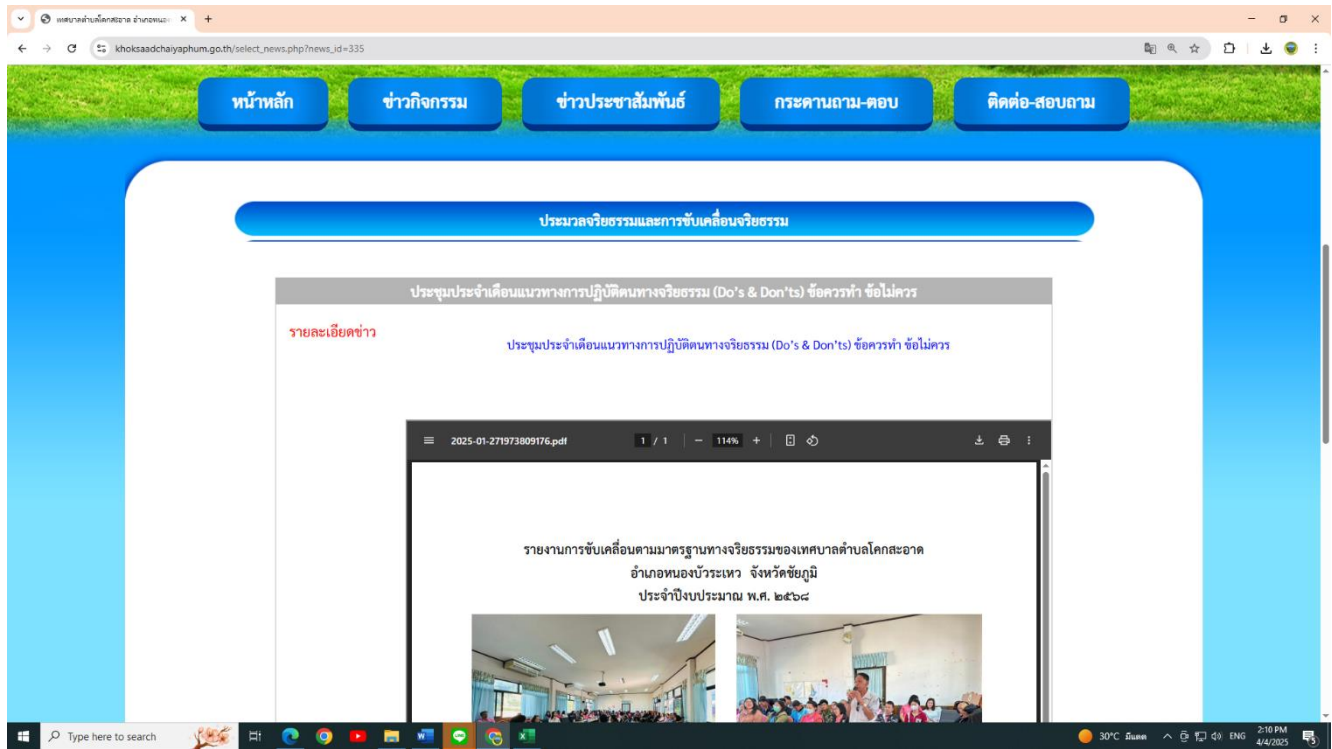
เทศบาลตำบลโคกสะอาด อำเภอหนองบัวระเหว

khoksaadchaiyaphum.go.th/select_news.php?news_id=335

หน้าหลัก
ข่าวกิจกรรม
ข่าวประชาสัมพันธ์
กระดานถาม-ตอบ
ติดต่อ-สอบถาม

ประมวลจริยธรรมและการขับเคลื่อนจริยธรรม

ประชุมประจำเดือนแนวทางการปฏิบัติตนทางจริยธรรม (Do's & Don'ts) ข้อควรทำ ข้อไม่ควร

รายละเอียดข่าว

ประชุมประจำเดือนแนวทางการปฏิบัติตนทางจริยธรรม (Do's & Don'ts) ข้อควรทำ ข้อไม่ควร

2025-01-271973809176.pdf 1 / 1 114%

รายงานการขับเคลื่อนตามมาตรฐานทางจริยธรรมของเทศบาลตำบลโคกสะอาด
อำเภอหนองบัวระเหว จังหวัดชัยภูมิ
ประจำปีงบประมาณ พ.ศ. ๒๕๖๘

Type here to search
30°C มีแดด ENG 2:10 PM 4/4/2025